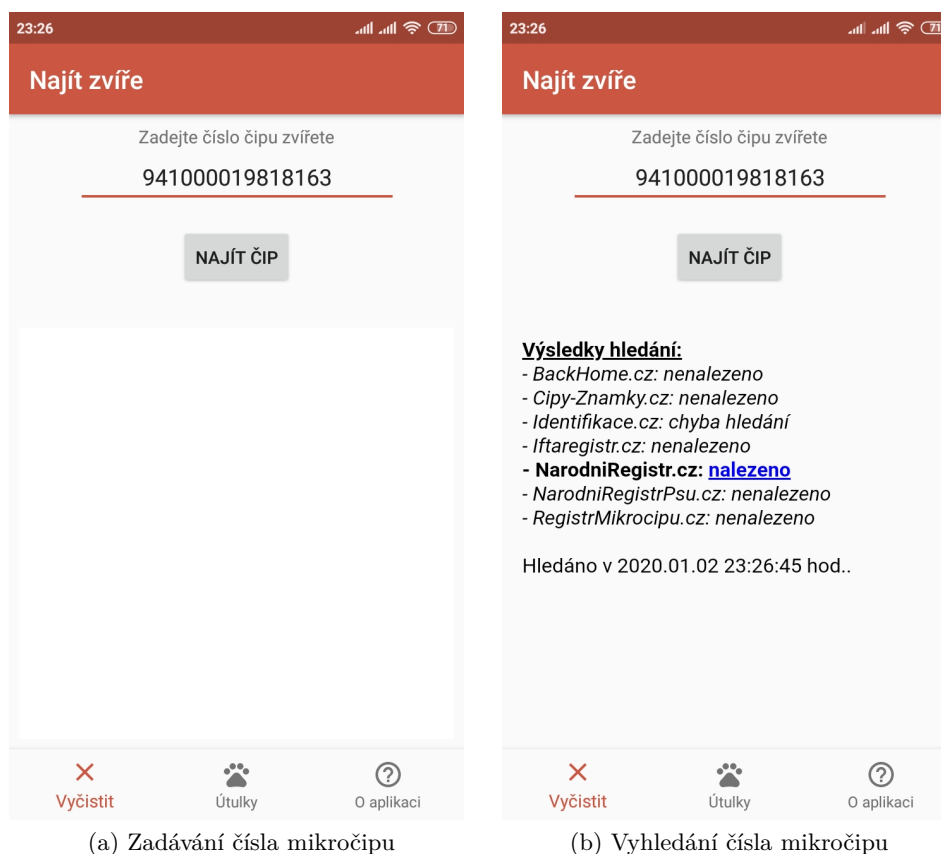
23:26

71

Najít zvíře

Zadejte číslo čipu zvířete

941000019818163

NAJÍT ČIP

× Vyčistit

Útulky

O aplikaci

(a) Zadávání čísla mikročipu

23:26

71

Najít zvíře

Zadejte číslo čipu zvířete

941000019818163

NAJÍT ČIP

Výsledky hledání:
- BackHome.cz: nenalezeno
- Cipy-Znamky.cz: nenalezeno
- Identifikace.cz: chyba hledání
- Iftaregistr.cz: nenalezeno
- NarodniRegistr.cz: nalezeno
- NarodniRegistrPsu.cz: nenalezeno
- RegistrMikrocipu.cz: nenalezeno

Hledáno v 2020.01.02 23:26:45 hod..

× Vyčistit

Útulky

O aplikaci

(b) Vyhledání čísla mikročipu